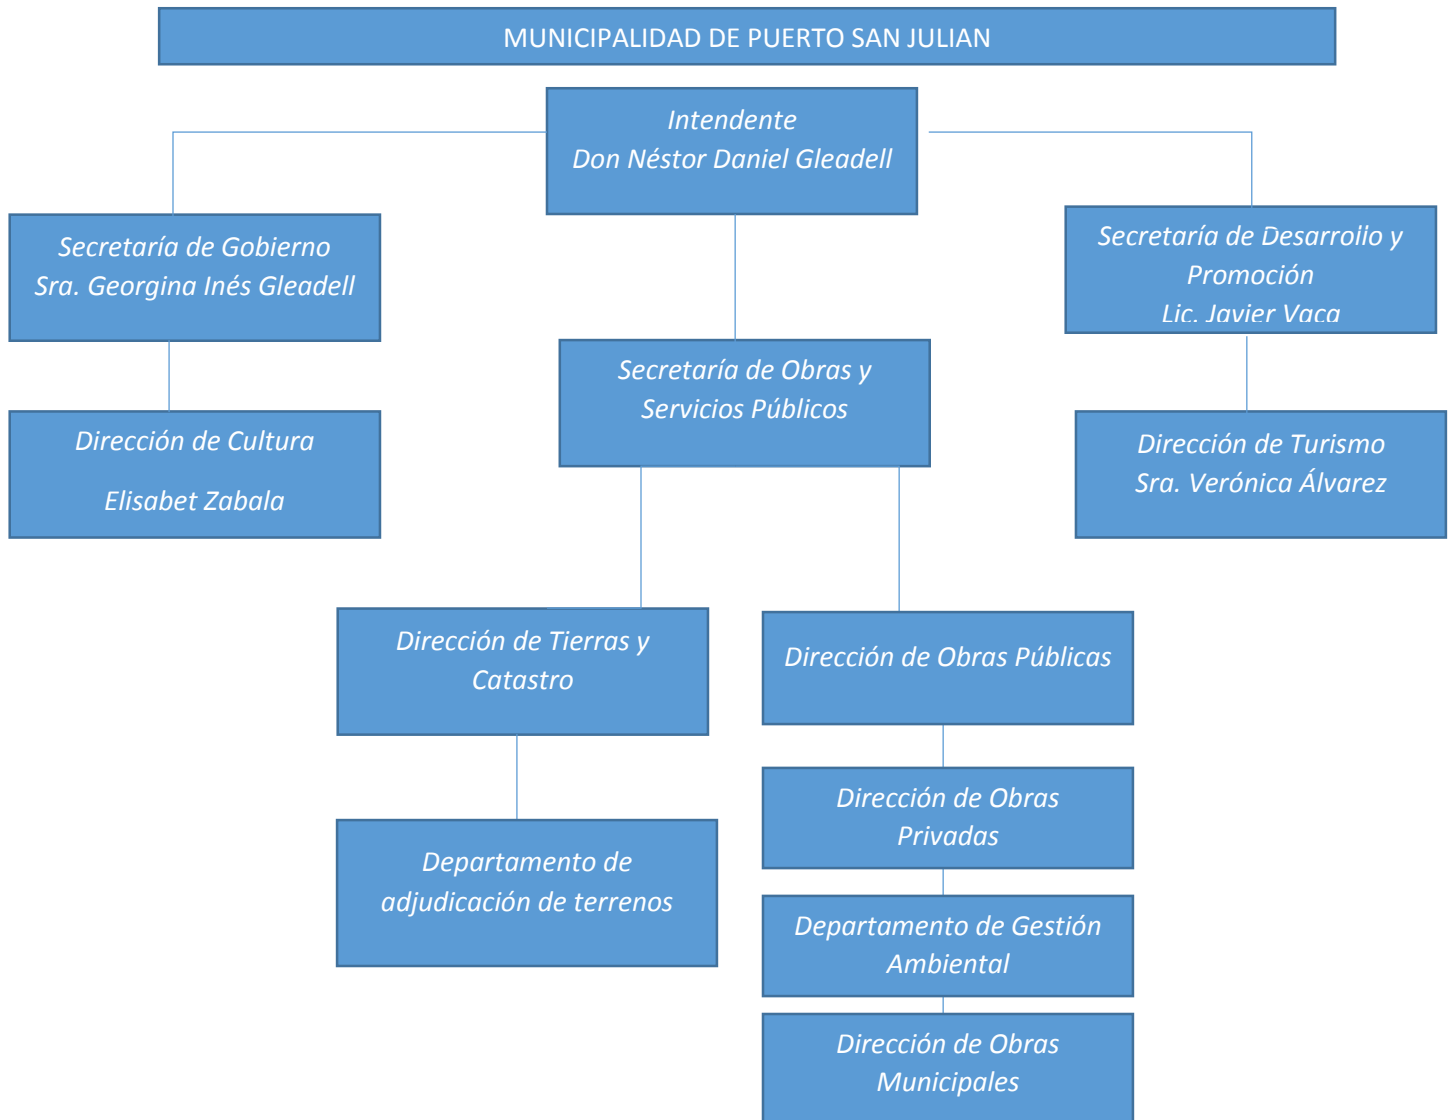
MUNICIPALIDAD DE PUERTO SAN JULIAN

Intendente
Don Néstor Daniel Gleadell

Secretaría de Gobierno
Sra. Georgina Inés Gleadell

Secretaría de Desarrollo y Promoción
Lic. Javier Vaca

Secretaría de Obras y Servicios Públicos

Dirección de Cultura
Elisabet Zabala

Dirección de Turismo
Sra. Verónica Álvarez

Dirección de Tierras y Catastro

Dirección de Obras Públicas

Departamento de adjudicación de terrenos

Dirección de Obras Privadas

Departamento de Gestión Ambiental

Dirección de Obras Municipales